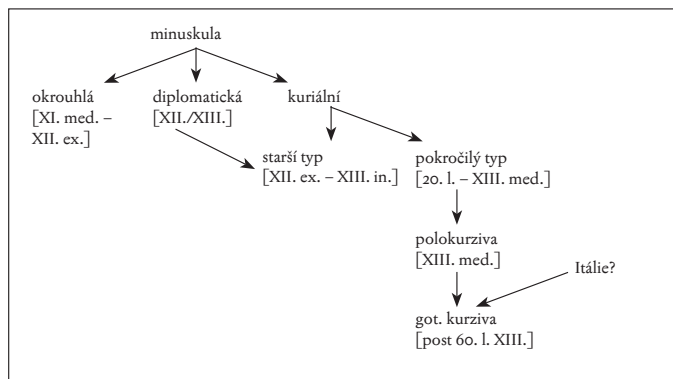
minuskula

okrouhlá [XI. med. – XII. ex.]

diplomatická [XII./XIII.]

kuriální

starší typ [XII. ex. – XIII. in.]

pokročilý typ [20. l. – XIII. med.]

polokurziva [XIII. med.]

Itálie?

got. kurziva [post 60. l. XIII.]